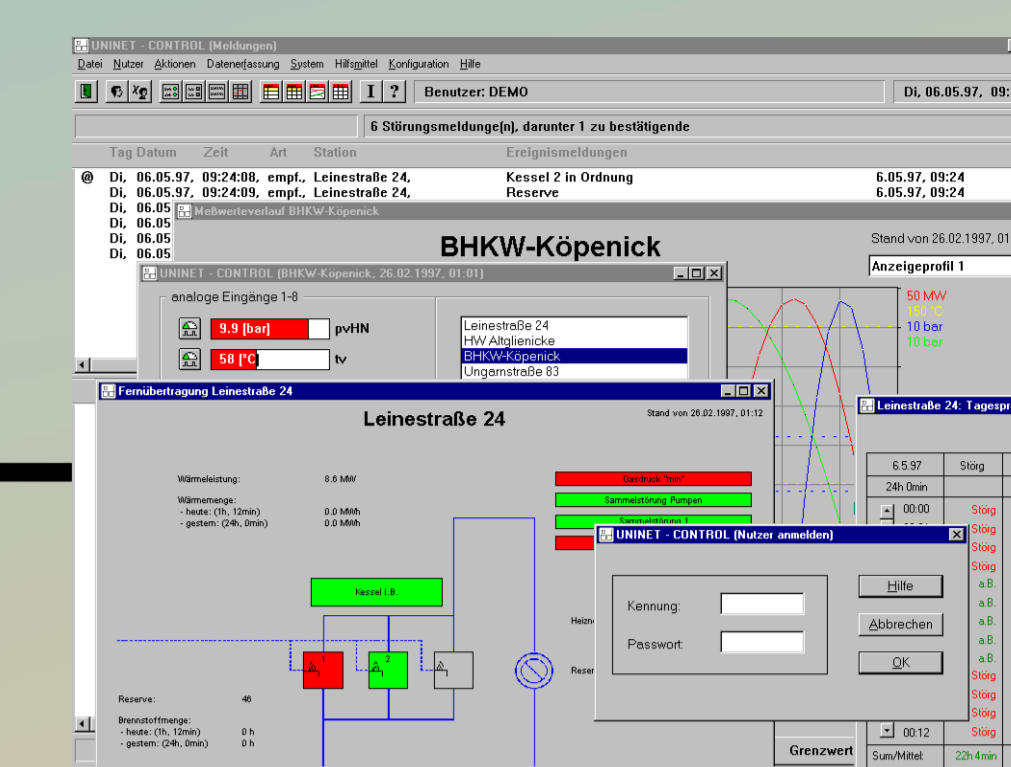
UNINET - CONTROL (Meldungen)

Datei Nutzer Aktionen Datenerfassung System Hilfsmittel Konfiguration Hilfe

I ?

Benutzer: DEMO

Di, 06.05.97, 09:

6 Störungsmeldunge(n), darunter 1 zu bestätigende

Tag Datum Zeit Art Station Ereignismeldungen

@ Di, 06.05.97, 09:24:08, empf., Leinestraße 24, Kessel 2 in Ordnung 6.05.97, 09:24
Di, 06.05.97, 09:24:09, empf., Leinestraße 24, Reserve 6.05.97, 09:24
Di, 06.05
Di, 06.05
Di, 06.05
Di, 06.05
Di, 06.05

Meßwerteverlauf BHKW-Köpenick

BHKW-Köpenick

Stand von 26.02.1997, 01

Anzeigeprofil 1

50 MW
150 °C
10 bar
10 bar

UNINET - CONTROL (BHKW-Köpenick, 26.02.1997, 01:01)

analoge Eingänge 1-8

9.9 [bar] pvHN

58 [°C] tv

Leinestraße 24
HW Altglienicke
BHKW-Köpenick
Ungarnstraße 83

Fernübertragung Leinestraße 24

Leinestraße 24

Stand von 26.02.1997, 01:12

Wärmeleistung: 8.6 MW

Wärmemenge:
- heute: (1h, 12min) 0.0 MWh
- gestern: (24h, 0min) 0.0 MWh

Gasdruck "min"

Sammelstörung Pumpen

Sammelstörung 1

Kessel i.B.

1
2

Heizn

Reser

Reserve: 46

Brennstoffmenge:
- heute: (1h, 12min) 0 h
- gestern: (24h, 0min) 0 h

Leinestraße 24: Tagespr

| 6.5.97 | Störg |
|---|---|
| 24h 0min | |
| 00:00 | Störg |
| | Störg |
| | Störg |
| | a.B. |
| | a.B. |
| | a.B. |
| | a.B. |
| | a.B. |
| | Störg |
| | Störg |
| | Störg |
| 00:12 | Störg |
| Sum/Mittel: | 22h 4min |

Grenzwert

UNINET - CONTROL (Nutzer anmelden)

Kennung:

Passwort:

Hilfe

Abbrechen

OK